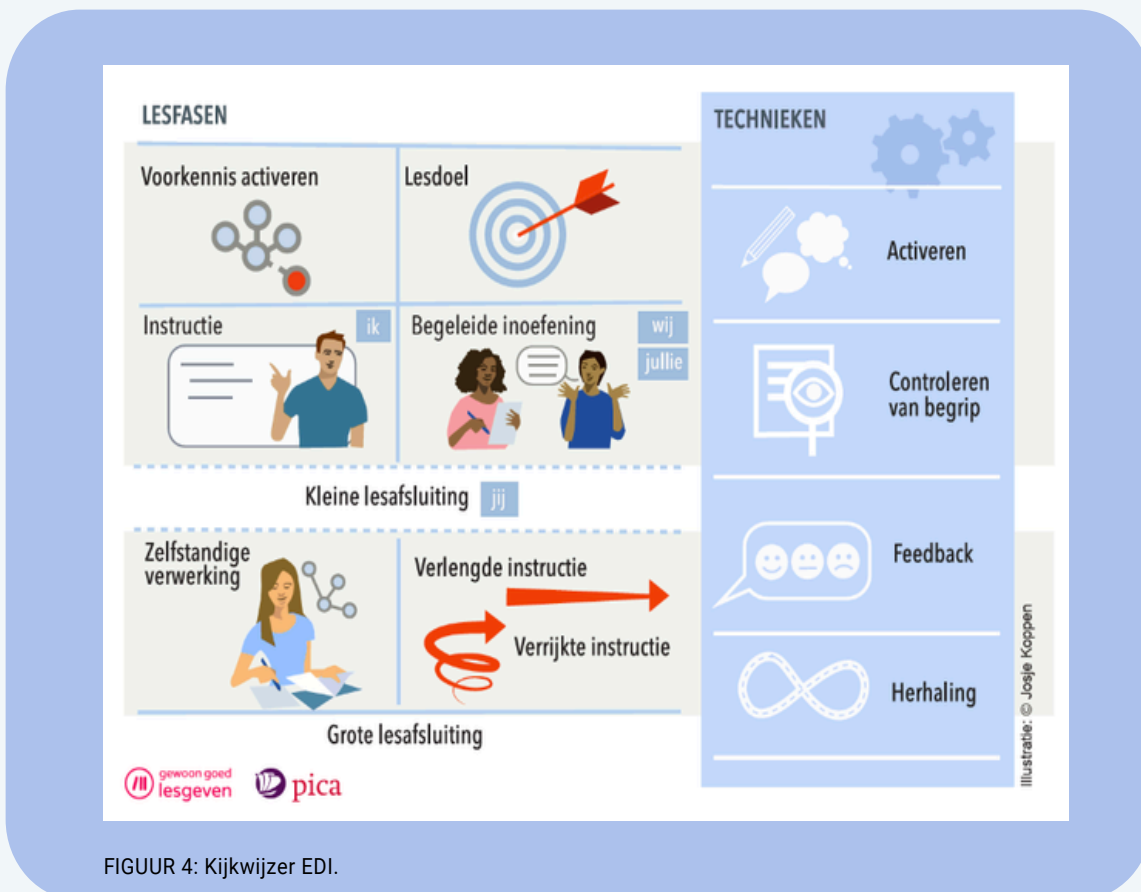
LESFASEN

Voorkennis activeren

Lesdoel

Instructie

ik

Begeleide inoefening

wij

jullie

Kleine lesafsluiting

jij

Zelfstandige verwerking

Verlengde instructie

Verrijkte instructie

Grote lesafsluiting

gewoon goed lesgeven

pica

TECHNIEKEN

Activeren

Controleren van begrip

Feedback

Herhaling

Illustratie: © Josje Koppen

FIGUUR 4: Kijkwijzer EDI.